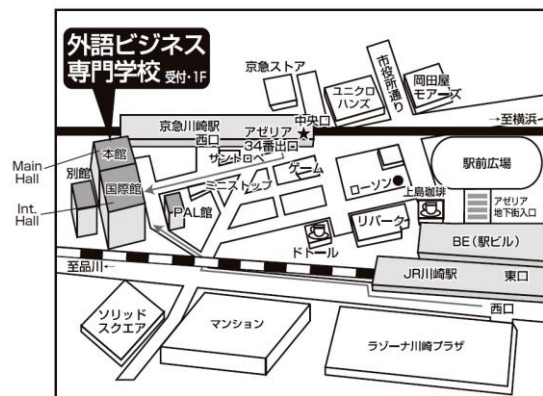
外語ビジネス
専門学校 受付・1F

京急ストア
市役所通り
ユニクロ
ハンズ
岡田屋
モアーズ
→至横浜
京急川崎駅
西口
中央口
アゼリア
34番出口
サントロペ
駅前広場
Main Hall
本館
別館
国際館
Int. Hall
ミニストップ
ゲーム
ローソン
上島珈琲
PAL館
リバーク
アゼリア
地下駐入口
ドトール
BE（駅ビル）
至品川←
JR川崎駅
東口
西口
ソリッド
スクエア
マンション
ラゾーナ川崎プラザ